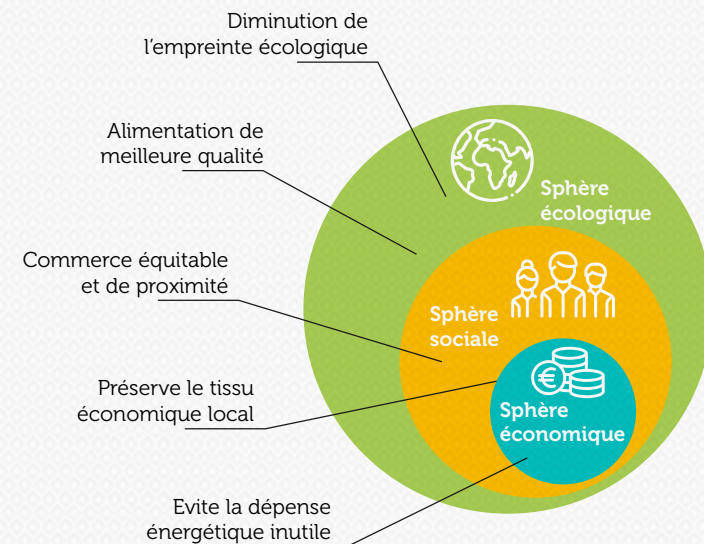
Diminution de l'empreinte écologique

Alimentation de meilleure qualité

Commerce équitable et de proximité

Préserve le tissu économique local

Evite la dépense énergétique inutile

Sphère écologique

Sphère sociale

Sphère économique